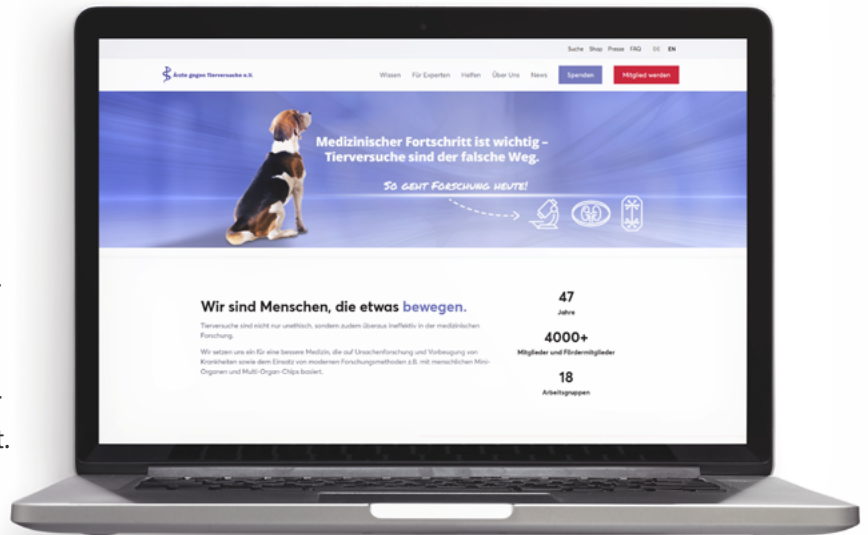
Suche Shop Presse FAQ DE EN

Ärzte gegen Tierversuche e.V.

Wissen Für Experten Helfen Über Uns News Spenden Mitglied werden

Medizinischer Fortschritt ist wichtig – Tierversuche sind der falsche Weg.

So geht Forschung heute!

Wir sind Menschen, die etwas bewegen.

Tierversuche sind nicht nur unethisch, sondern zudem überaus ineffektiv in der medizinischen Forschung.

Wir setzen uns ein für eine bessere Medizin, die auf Ursachenforschung und Vorbeugung von Krankheiten sowie dem Einsatz von modernen Forschungsmethoden z.B. mit menschlichen Mini-Organen und Multi-Organ-Chips basiert.

47
Jahre

4000+
Mitglieder und Fördermitglieder

18
Arbeitsgruppen